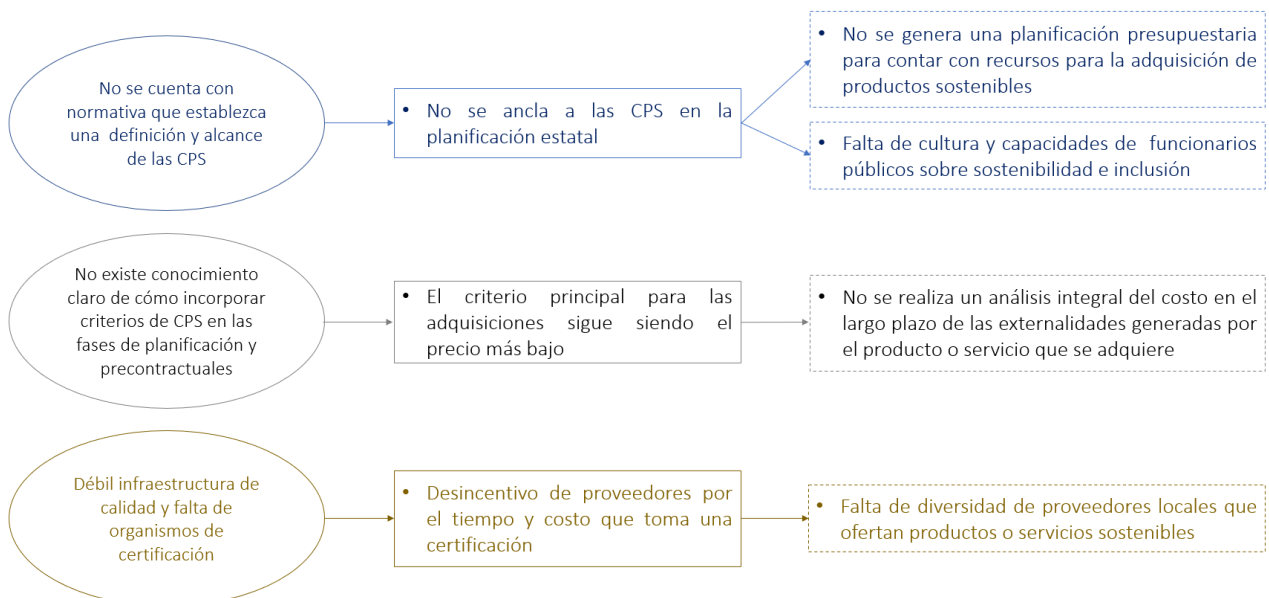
No se cuenta con normativa que establezca una definición y alcance de las CPS

• No se ancla a las CPS en la planificación estatal

• No se genera una planificación presupuestaria para contar con recursos para la adquisición de productos sostenibles

• Falta de cultura y capacidades de funcionarios públicos sobre sostenibilidad e inclusión

No existe conocimiento claro de cómo incorporar criterios de CPS en las fases de planificación y precontractuales

• El criterio principal para las adquisiciones sigue siendo el precio más bajo

• No se realiza un análisis integral del costo en el largo plazo de las externalidades generadas por el producto o servicio que se adquiere

Débil infraestructura de calidad y falta de organismos de certificación

• Desincentivo de proveedores por el tiempo y costo que toma una certificación

• Falta de diversidad de proveedores locales que ofertan productos o servicios sostenibles